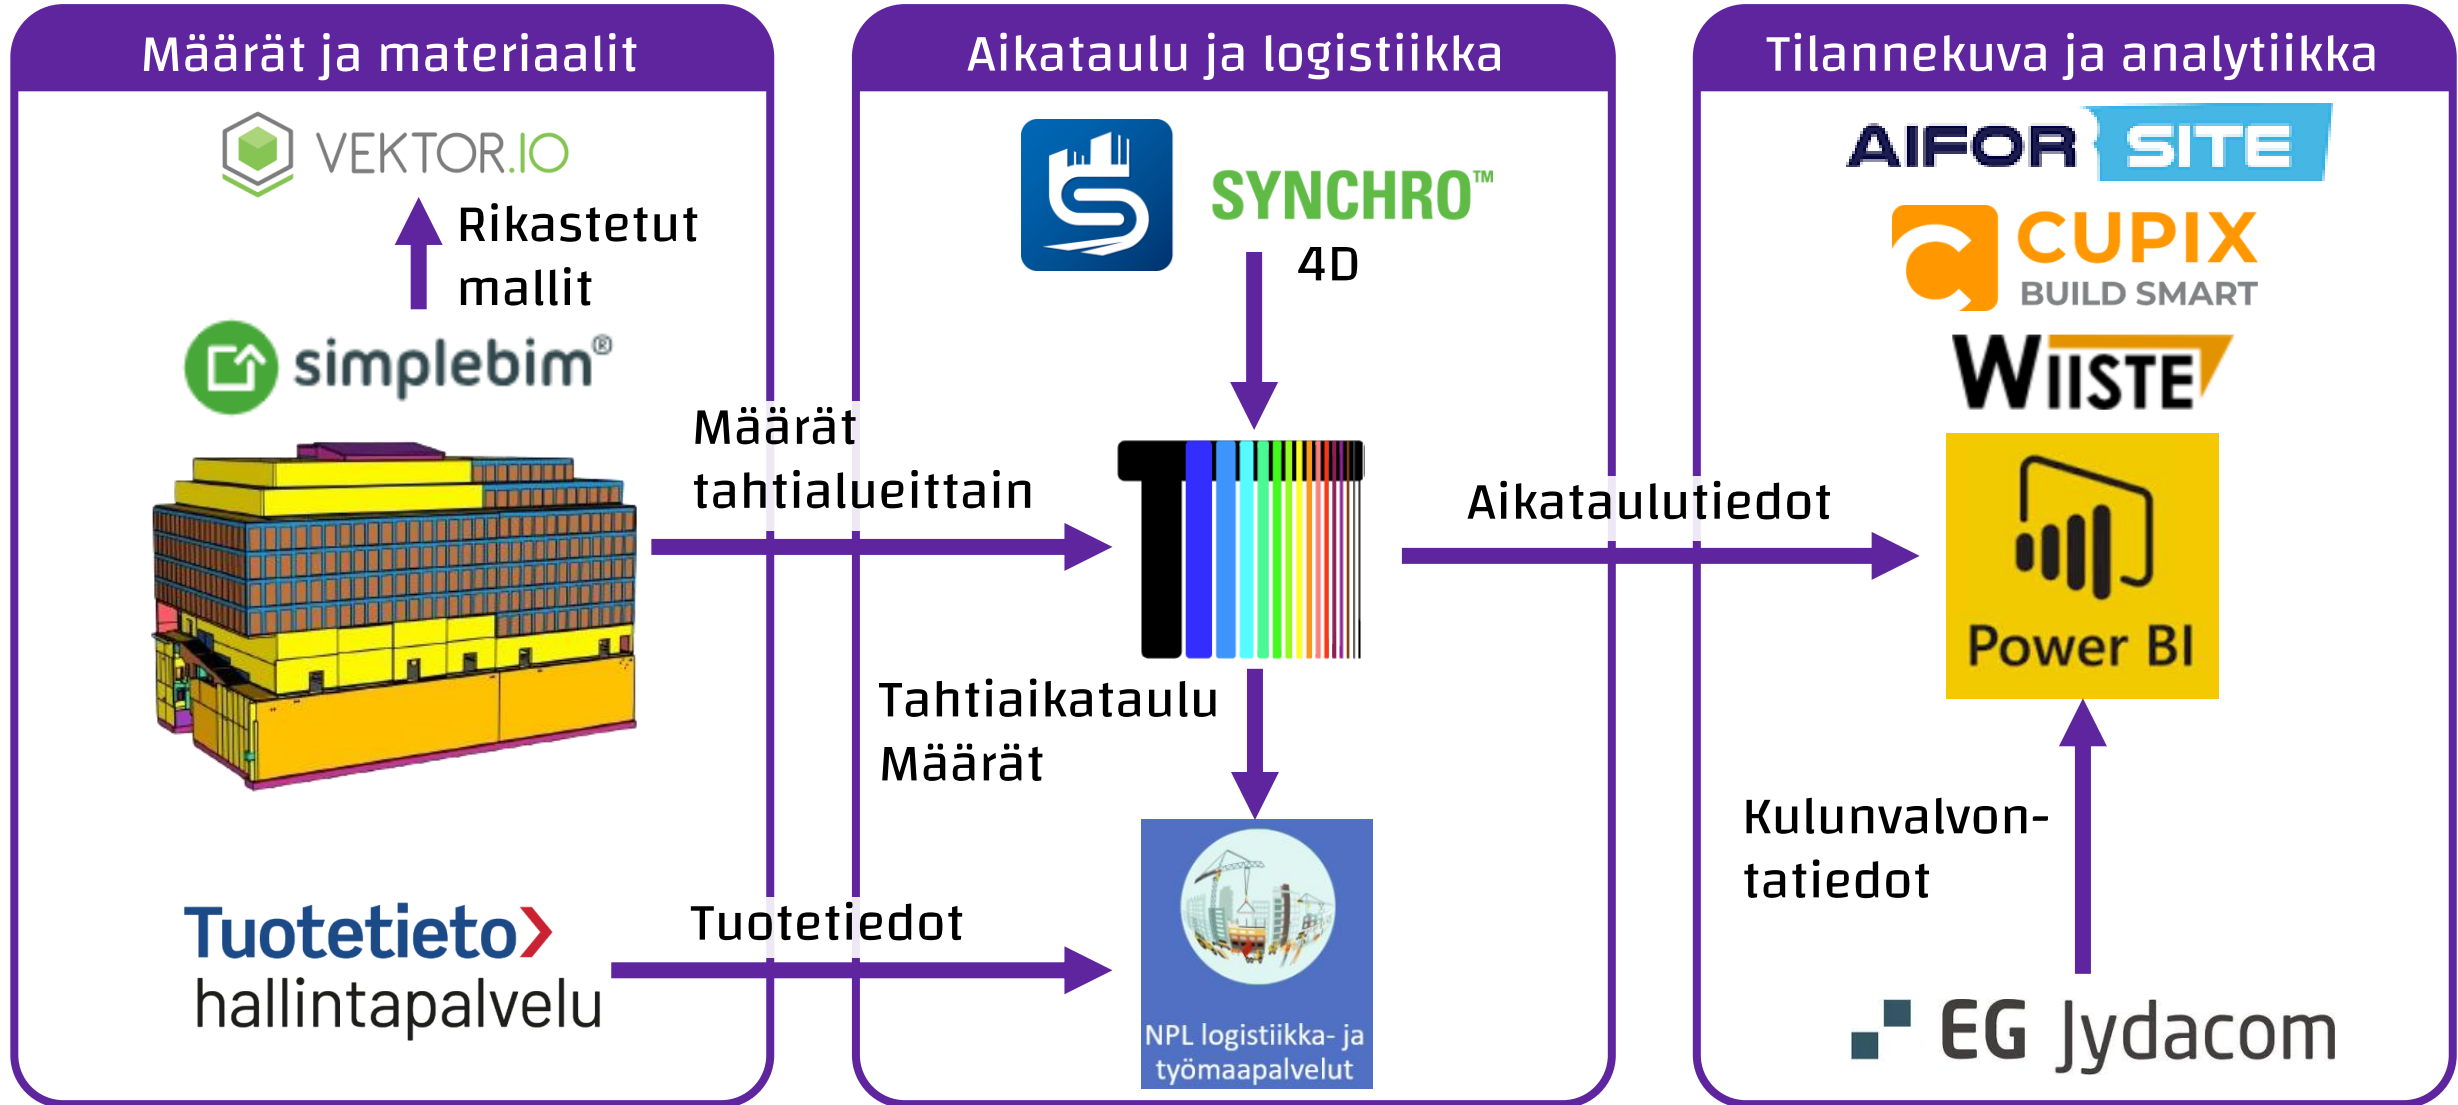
Määrät ja materiaalit

VEKTOR.IO

Rikastetut mallit

simplebim®

Määrät tahtialueittain

Tuotetieto›
hallintapalvelu

Tuotetiedot

Aikataulu ja logistiikka

SYNCHRO™
4D

Tahtiaikataulu
Määrät

NPL logistiikka- ja työmaapalvelut

Aikataulutiedot

Tilannekuva ja analytiikka

AIFOR SITE

CUPIX
BUILD SMART

WIISTE

Power BI

Kulunvalvontatiedot

EG Jydacom